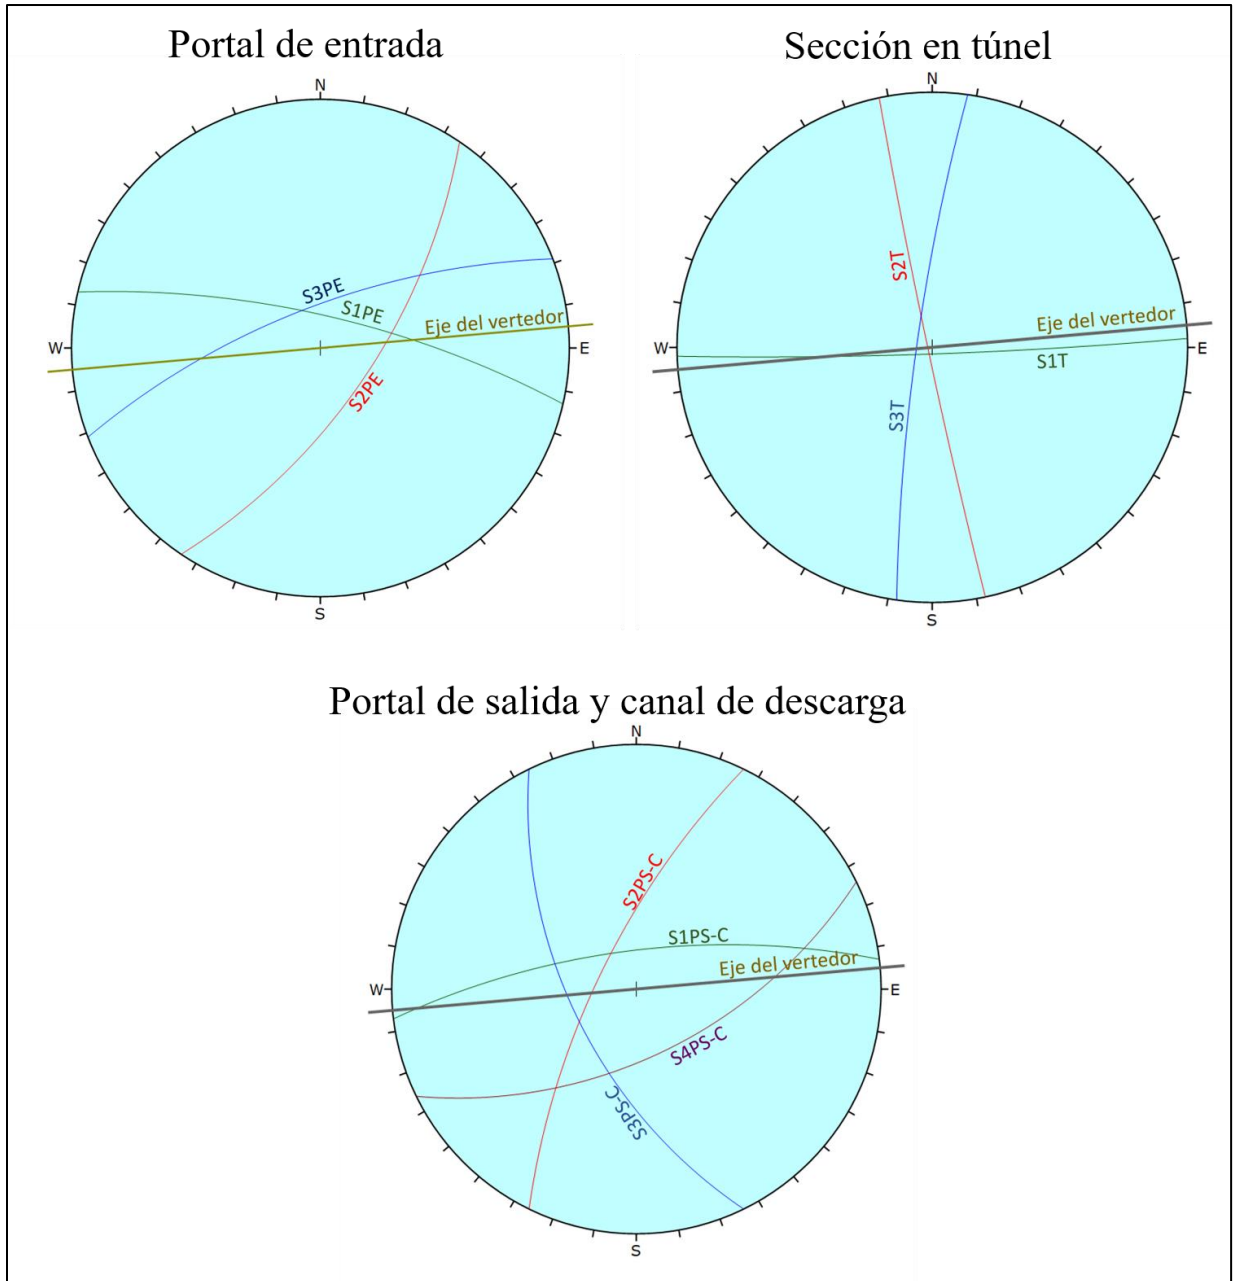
Portal de entrada

N
W
E
S
S3PE
S1PE
Eje del vertedor
S2PE

Sección en túnel

N
W
E
S
S2T
Eje del vertedor
S1T
S3T

Portal de salida y canal de descarga

N
W
E
S
S2PS-C
S1PS-C
Eje del vertedor
S4PS-C
S3PS-C